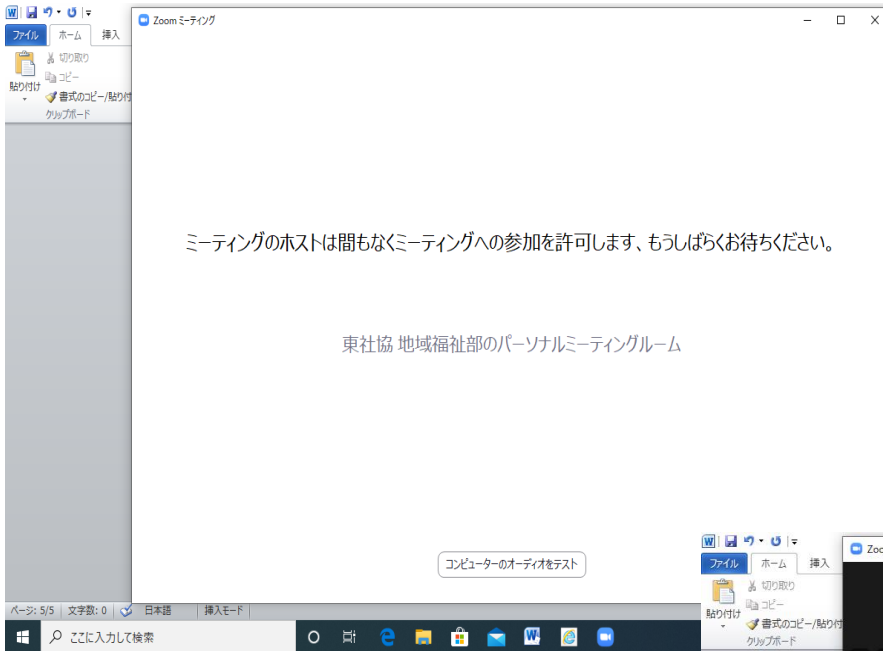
ファイル ホーム 挿入
切り取り
コピー
貼り付け
書式のコピー/貼り付
クリップボード

Zoom ミーティング

ミーティングのホストは間もなくミーティングへの参加を許可します、もうしばらくお待ちください。

東社協 地域福祉部のパーソナルミーティングルーム

コンピューターのオーディオをテスト

ページ: 5/5 文字数: 0 日本語 挿入モード

ファイル ホーム 挿入
切り取り
コピー
貼り付け
書式のコピー/貼り付
クリップボード

Zoo

ここに入力して検索